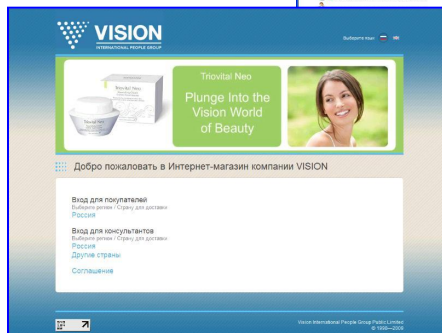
VISION
INTERNATIONAL PEOPLE GROUP

Выберите язык

Triovital Neo

Plunge Into the Vision World of Beauty

Добро пожаловать в Интернет-магазин компании VISION

Вход для покупателей
Выберите регион / Страну для доставки
Россия

Вход для консультантов
Выберите регион / Страну для доставки
Россия
Другие страны

Соглашение

Vision International People Group Public Limited
© 1998—2008